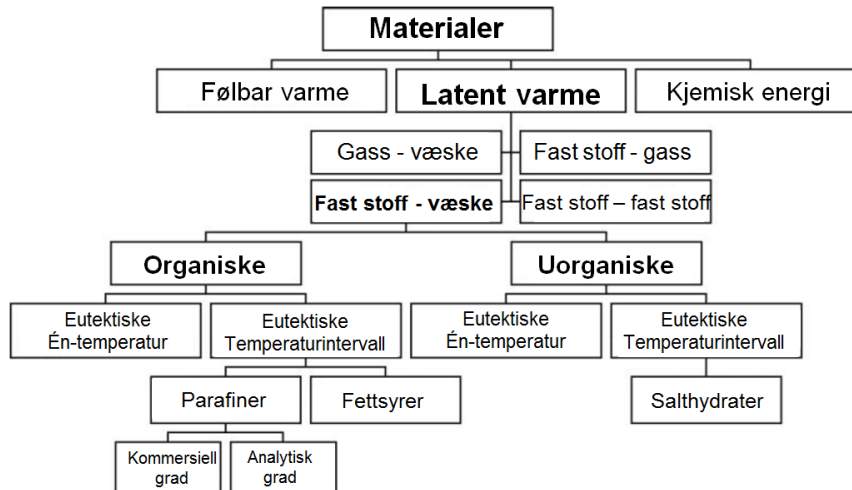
Materialer

Følbar varme

Latent varme

Kjemisk energi

Gass - væske

Fast stoff - gass

Fast stoff - væske

Fast stoff – fast stoff

Organiske

Uorganiske

Eutektiske Én-temperatur

Eutektiske Temperaturintervall

Eutektiske Én-temperatur

Eutektiske Temperaturintervall

Parafiner

Fettsyrer

Salthydrater

Kommersiell grad

Analytisk grad